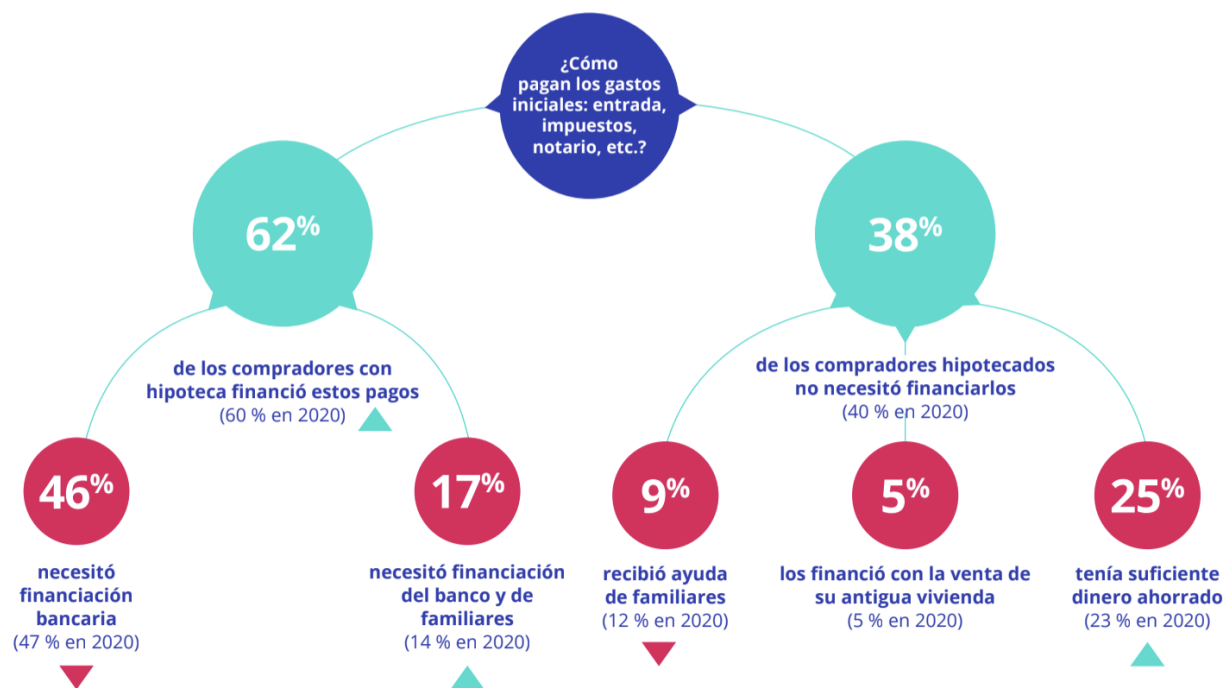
¿Cómo pagan los gastos iniciales: entrada, impuestos, notario, etc.?

62%

de los compradores con hipoteca financió estos pagos
(60 % en 2020)

38%

de los compradores hipotecados no necesitó financiarlos
(40 % en 2020)

46%

necesitó financiación bancaria
(47 % en 2020)

17%

necesitó financiación del banco y de familiares
(14 % en 2020)

9%

recibió ayuda de familiares
(12 % en 2020)

5%

los financió con la venta de su antigua vivienda
(5 % en 2020)

25%

tenía suficiente dinero ahorrado
(23 % en 2020)